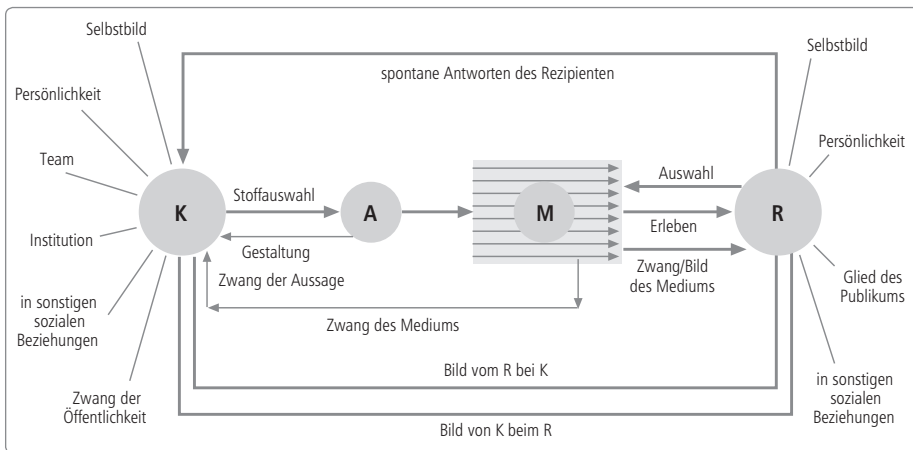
Selbstbild

Persönlichkeit

Team

Institution

in sonstigen sozialen Beziehungen

Zwang der Öffentlichkeit

spontane Antworten des Rezipienten

K

Stoffauswahl

A

Gestaltung

Zwang der Aussage

M

Auswahl

Erleben

Zwang/Bild des Mediums

Zwang des Mediums

R

Selbstbild

Persönlichkeit

Glied des Publikums

in sonstigen sozialen Beziehungen

Bild vom R bei K

Bild von K beim R